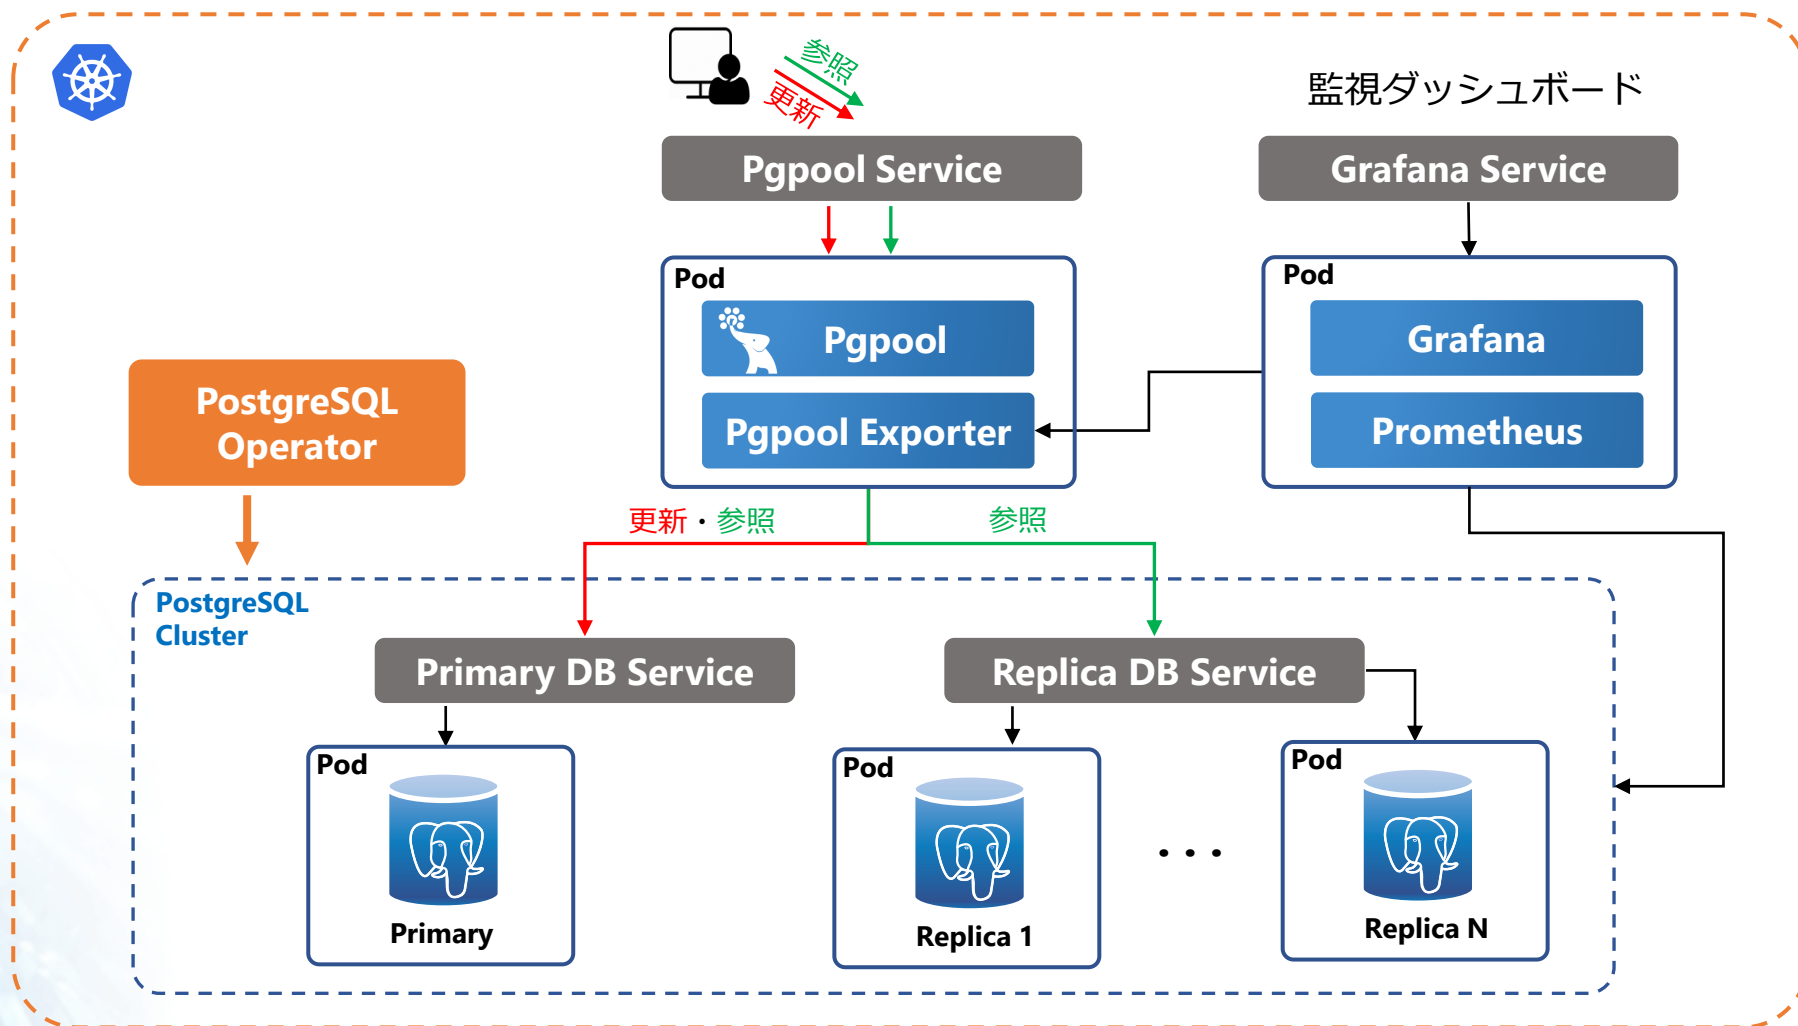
参照
更新
監視ダッシュボード
Pgpool Service
Grafana Service
Pod
Pgpool
Pgpool Exporter
Pod
Grafana
Prometheus
PostgreSQL Operator
更新・参照
参照
PostgreSQL Cluster
Primary DB Service
Replica DB Service
Pod
Primary
Pod
Replica 1
・・・
Pod
Replica N